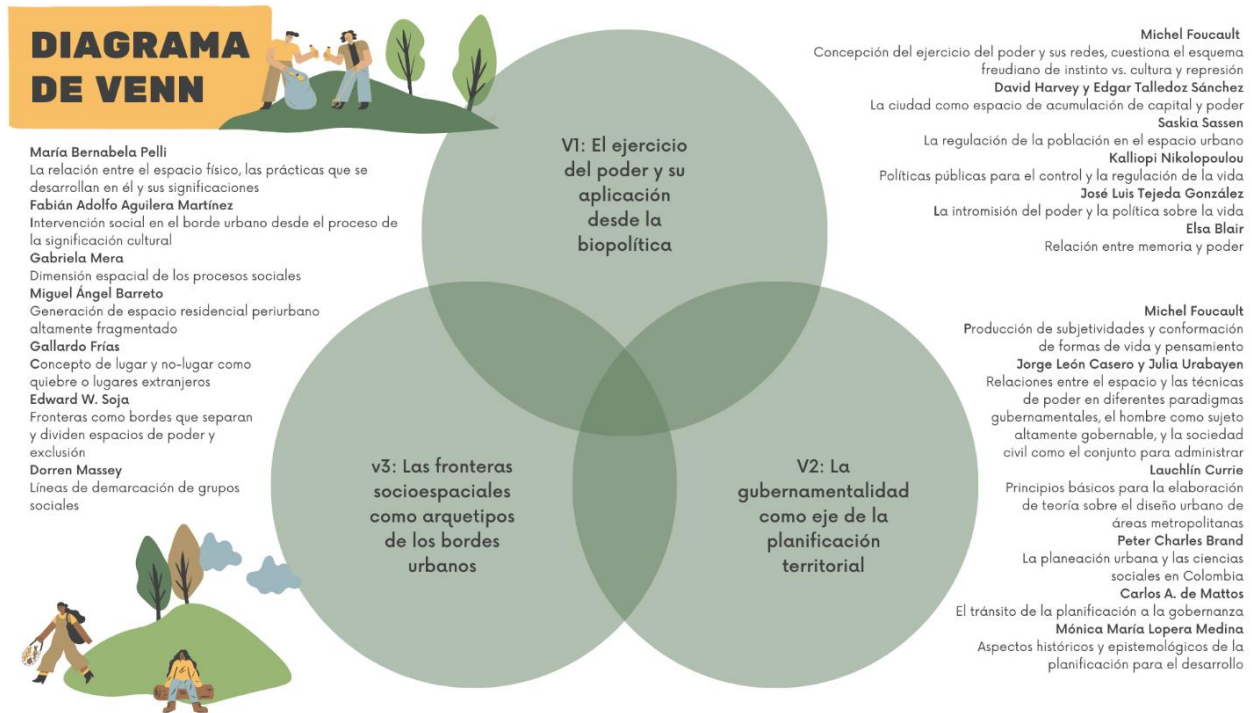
DIAGRAMA DE VENN

María Bernabela Pelli
La relación entre el espacio físico, las prácticas que se desarrollan en él y sus significaciones
Fabián Adolfo Aguilera Martínez
Intervención social en el borde urbano desde el proceso de la significación cultural
Gabriela Mera
Dimensión espacial de los procesos sociales
Miguel Ángel Barreto
Generación de espacio residencial periurbano altamente fragmentado
Gallardo Frías
Concepto de lugar y no-lugar como quiebre o lugares extranjeros
Edward W. Soja
Fronteras como bordes que separan y dividen espacios de poder y exclusión
Dorren Massey
Líneas de demarcación de grupos sociales

V1: El ejercicio del poder y su aplicación desde la biopolítica

v3: Las fronteras socioespaciales como arquetipos de los bordes urbanos

V2: La gubernamentalidad como eje de la planificación territorial

Michel Foucault
Concepción del ejercicio del poder y sus redes, cuestiona el esquema freudiano de instinto vs. cultura y represión
David Harvey y Edgar Talledoz Sánchez
La ciudad como espacio de acumulación de capital y poder
Saskia Sassen
La regulación de la población en el espacio urbano
Kalliopi Nikolopoulou
Políticas públicas para el control y la regulación de la vida
José Luis Tejeda González
La intromisión del poder y la política sobre la vida
Elsa Blair
Relación entre memoria y poder

Michel Foucault
Producción de subjetividades y conformación de formas de vida y pensamiento
Jorge León Casero y Julia Urabayen
Relaciones entre el espacio y las técnicas de poder en diferentes paradigmas gubernamentales, el hombre como sujeto altamente gobernable, y la sociedad civil como el conjunto para administrar
Lauchlín Currie
Principios básicos para la elaboración de teoría sobre el diseño urbano de áreas metropolitanas
Peter Charles Brand
La planeación urbana y las ciencias sociales en Colombia
Carlos A. de Mattos
El tránsito de la planificación a la gobernanza
Mónica María Lopera Medina
Aspectos históricos y epistemológicos de la planificación para el desarrollo